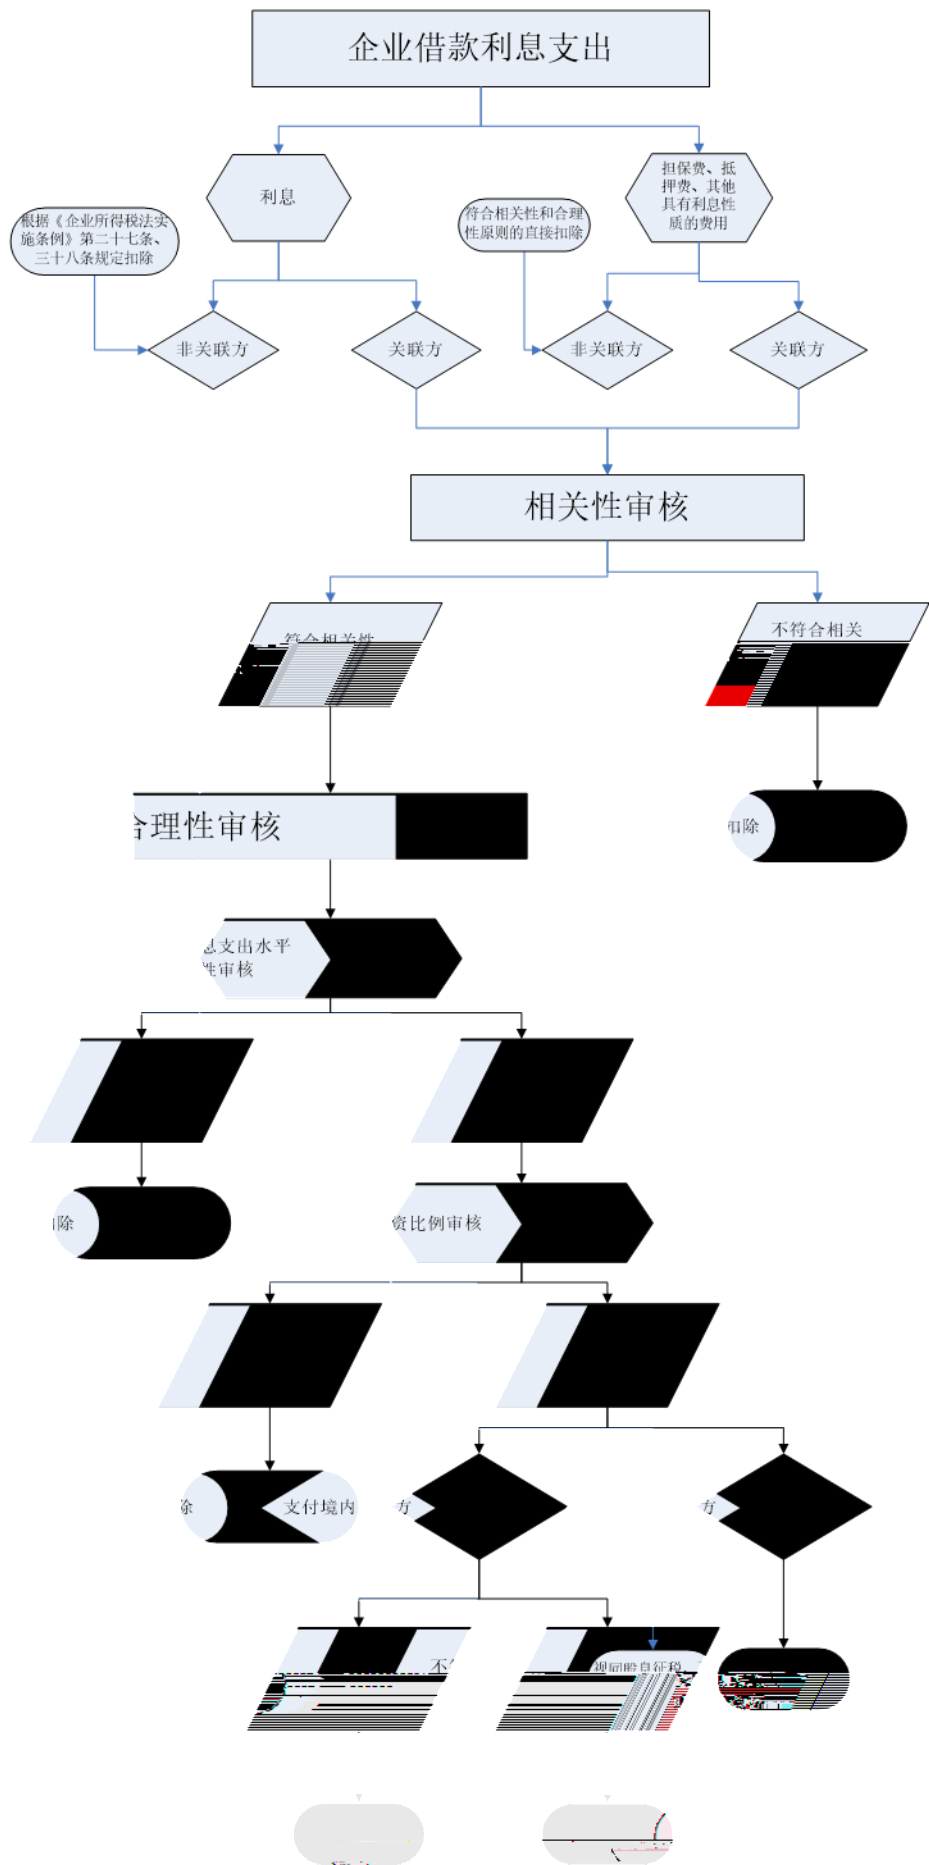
企业借款利息支出

利息

担保费、抵押费、其他具有利息性质的费用

根据《企业所得税法实施条例》第二十七条、三十八条规定扣除

符合相关性和合理性原则的直接扣除

非关联方

关联方

非关联方

关联方

相关性审核

符合相关性

不符合相关

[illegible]扣除

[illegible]合理性审核

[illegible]息支出水平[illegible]性审核

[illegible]除

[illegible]资比例审核

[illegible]除

支付境内

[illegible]方

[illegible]方

不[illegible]

视同股息征税